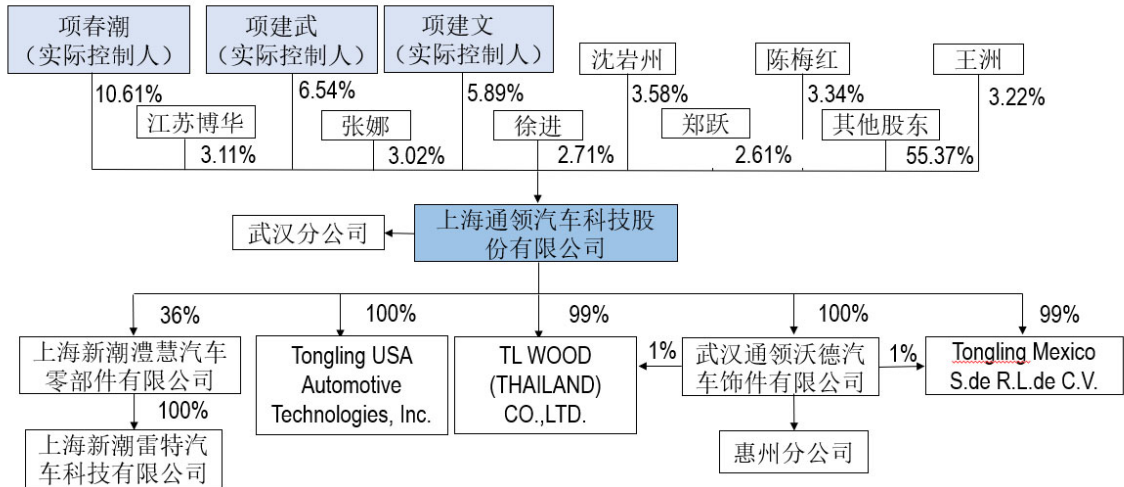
项春潮
（实际控制人）

项建武
（实际控制人）

项建文
（实际控制人）

沈岩州

陈梅红

王洲

10.61%

6.54%

5.89%

3.58%

3.34%

3.22%

江苏博华

3.11%

张娜

3.02%

徐进

2.71%

郑跃

2.61%

其他股东

55.37%

武汉分公司

上海通领汽车科技股份有限公司

36%

100%

99%

100%

99%

上海新潮澧慧汽车零部件有限公司

100%

上海新潮雷特汽车科技有限公司

Tongling USA Automotive Technologies, Inc.

TL WOOD (THAILAND) CO.,LTD.

1%

武汉通领沃德汽车饰件有限公司

1%

Tongling Mexico S.de R.L.de C.V.

惠州分公司